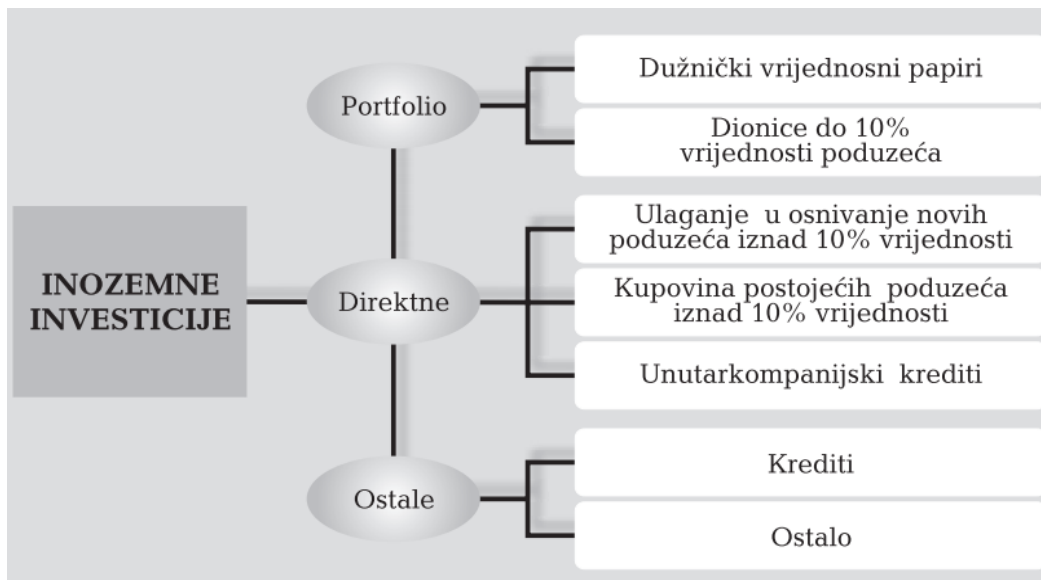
INOZEMNE INVESTICIJE

Portfolio

Dužnički vrijednosni papiri

Dionice do 10% vrijednosti poduzeća

Direktne

Ulaganje u osnivanje novih poduzeća iznad 10% vrijednosti

Kupovina postojećih poduzeća iznad 10% vrijednosti

Unutarkompanijski krediti

Ostale

Krediti

Ostalo